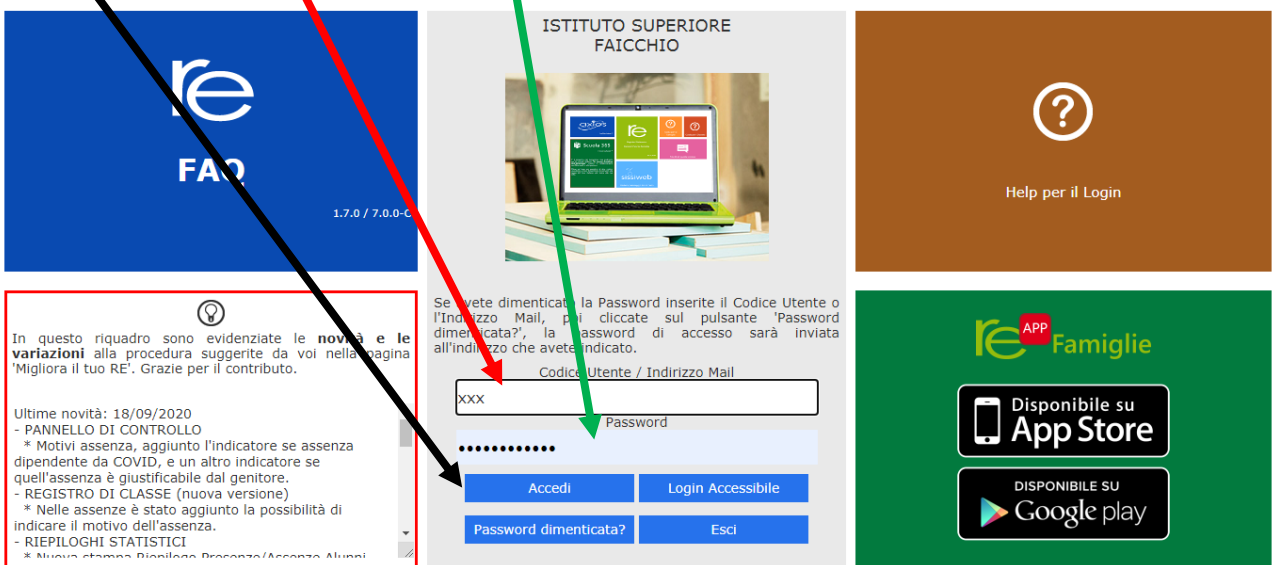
re
FAQ
1.7.0 / 7.0.0-C

ISTITUTO SUPERIORE
FAICCHIO

Help per il Login

In questo riquadro sono evidenziate le novità e le variazioni alla procedura suggerite da voi nella pagina 'Migliora il tuo RE'. Grazie per il contributo.

Ultime novità: 18/09/2020
- PANNELLO DI CONTROLLO
* Motivi assenza, aggiunto l'indicatore se assenza dipendente da COVID, e un altro indicatore se quell'assenza è giustificabile dal genitore.
- REGISTRO DI CLASSE (nuova versione)
* Nelle assenze è stato aggiunto la possibilità di indicare il motivo dell'assenza.
- RIEPILOGHI STATISTICI
* Nuova stampa Riepilogo Presenze/Assenze Alunni

Se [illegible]vete dimenticat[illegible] la Password inserite il Codice Utente o l'Indirizzo Mail, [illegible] cliccate sul pulsante 'Password dimenticata?', la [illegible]assword di accesso sarà inviata all'indirizzo che avete indicato.

Codice Utente / Indirizzo Mail
xxx
Password
••••••••••••

Accedi
Login Accessibile
Password dimenticata?
Esci

re APP Famiglie
Disponibile su
App Store
DISPONIBILE SU
Google play